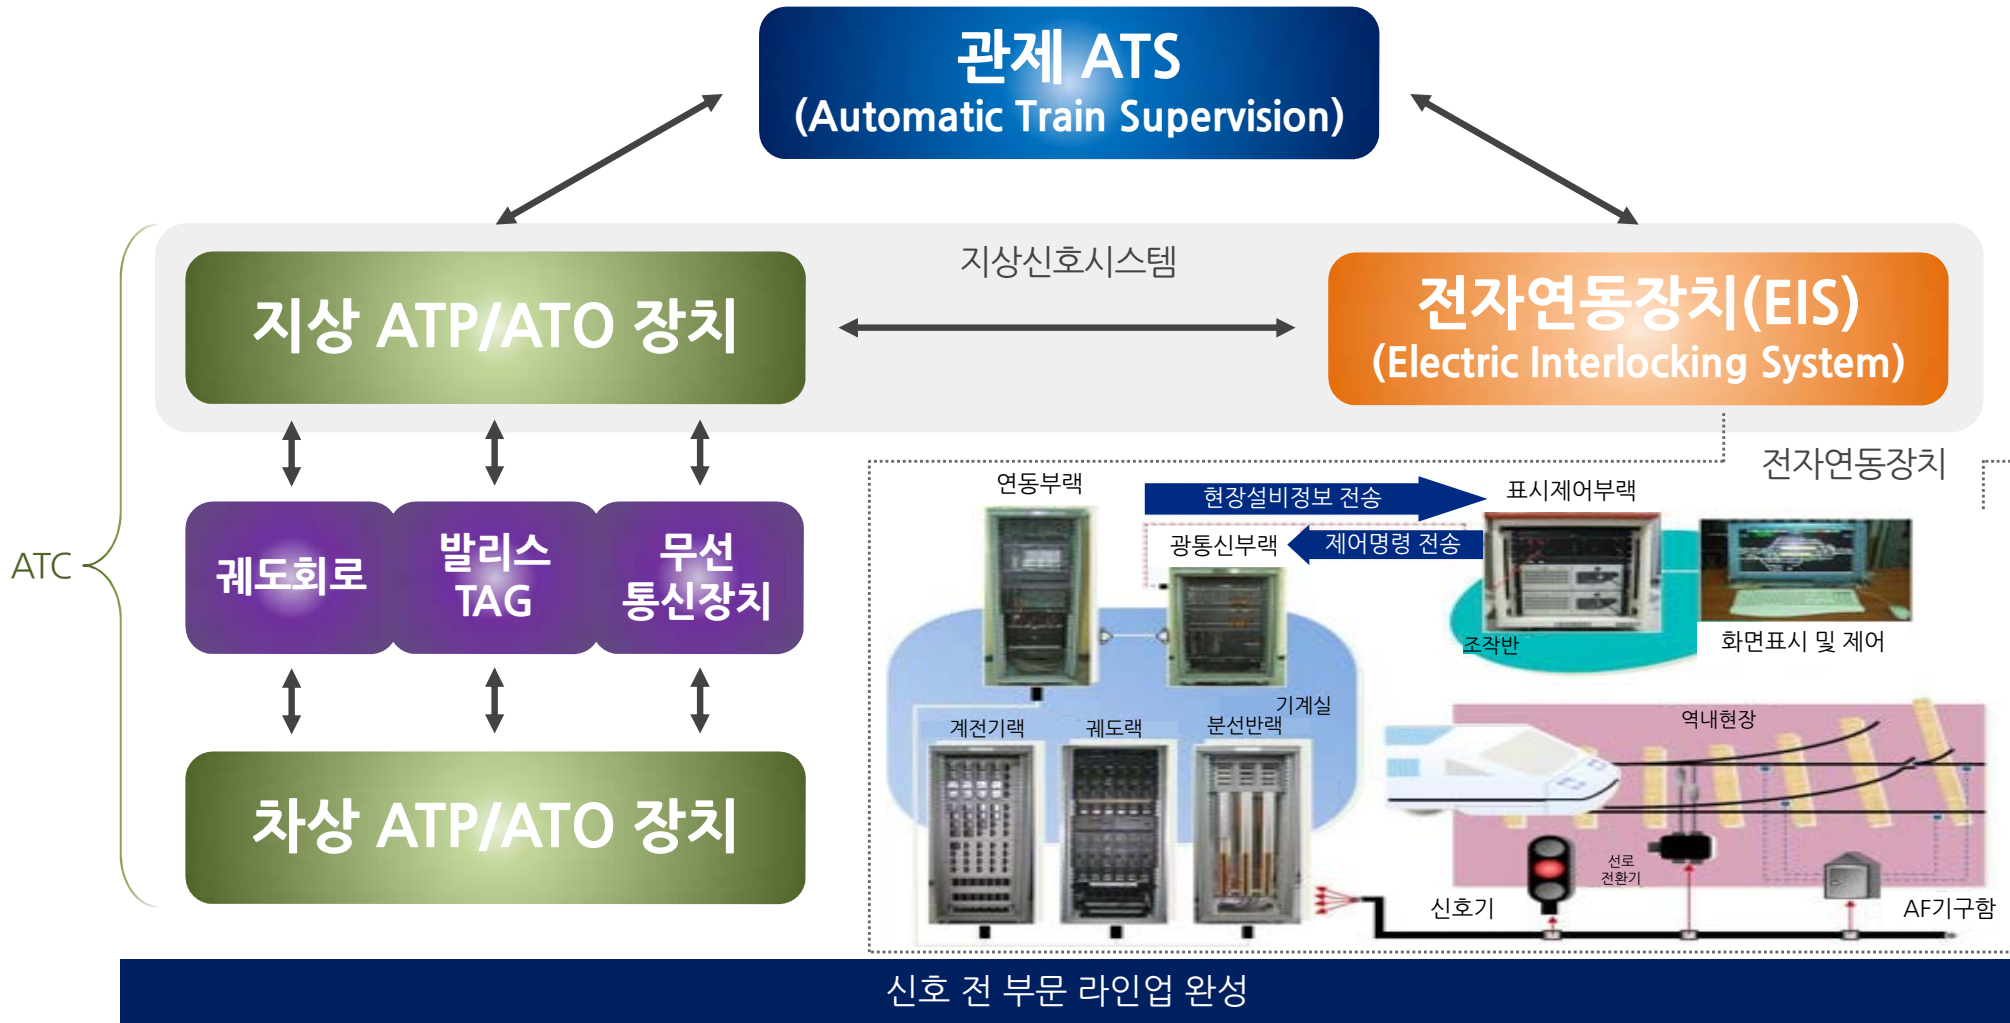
관제 ATS
(Automatic Train Supervision)

지상신호시스템

지상 ATP/ATO 장치

전자연동장치(EIS)
(Electric Interlocking System)

ATC

궤도회로

발리스 TAG

무선 통신장치

차상 ATP/ATO 장치

전자연동장치

연동부랙

현장설비정보 전송

표시제어부랙

광통신부랙

제어명령 전송

조작반

화면표시 및 제어

기계실

계전기랙

궤도랙

분선반랙

역내현장

선로 전환기

신호기

AF기구함

신호 전 부문 라인업 완성